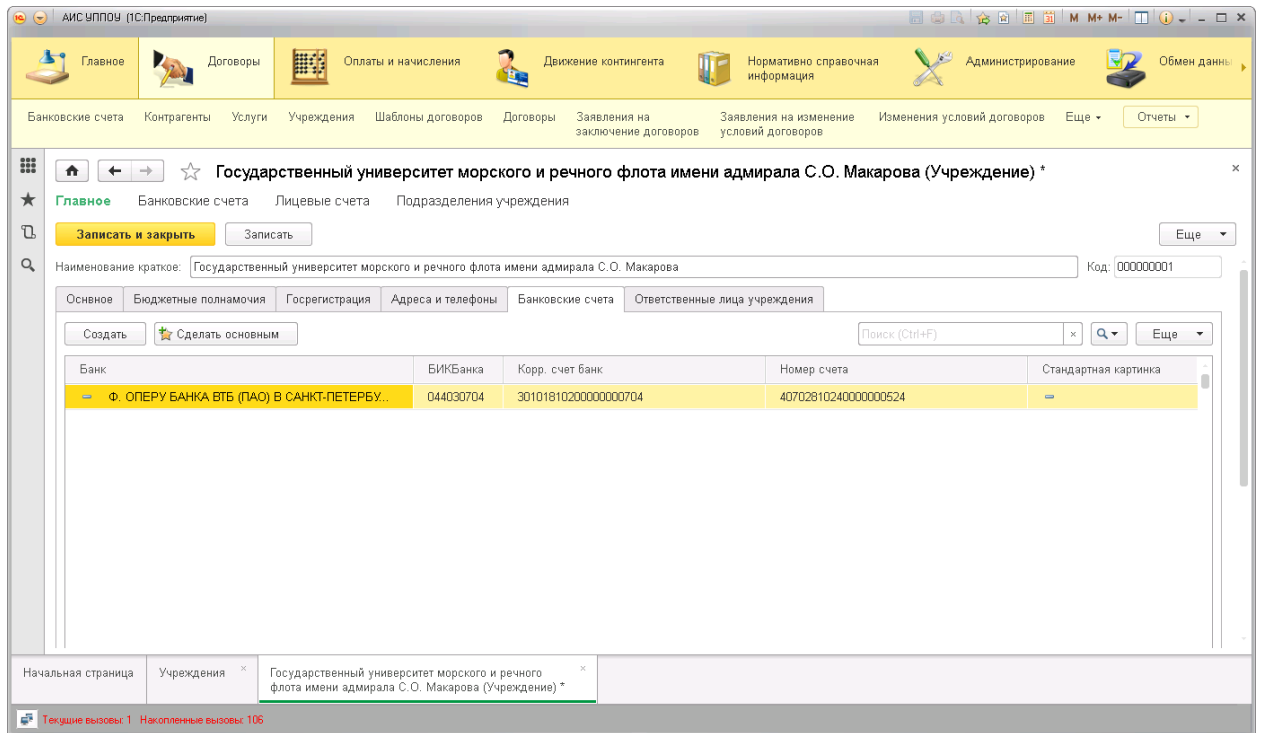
АИС УППОУ (1С:Предприятие)

M M+ M-

Главное
Договоры
Оплаты и начисления
Движение контингента
Нормативно справочная информация
Администрирование
Обмен данны

Банковские счета
Контрагенты
Услуги
Учреждения
Шаблоны договоров
Договоры
Заявления на заключение договоров
Заявления на изменение условий договоров
Изменения условий договоров
Еще
Отчеты

Государственный университет морского и речного флота имени адмирала С.О. Макарова (Учреждение) *

Главное
Банковские счета
Лицевые счета
Подразделения учреждения

Записать и закрыть
Записать
Еще

Наименование краткое: Государственный университет морского и речного флота имени адмирала С.О. Макарова
Код: 000000001

Основное
Бюджетные полномочия
Госрегистрация
Адреса и телефоны
Банковские счета
Ответственные лица учреждения

Создать
Сделать основным
Поиск (Ctrl+F)
Еще

| Банк | БИКБанка | Корр. счет банк | Номер счета | Стандартная картинка |
|---|---|---|---|---|
| Ф. ОПЕРУ БАНКА ВТБ (ПАО) В САНКТ-ПЕТЕРБУ... | 044030704 | 30101810200000000704 | 40702810240000000524 | |

Начальная страница
Учреждения
Государственный университет морского и речного флота имени адмирала С.О. Макарова (Учреждение) *

Текущие вызовы: 1 Накопленные вызовы: 106